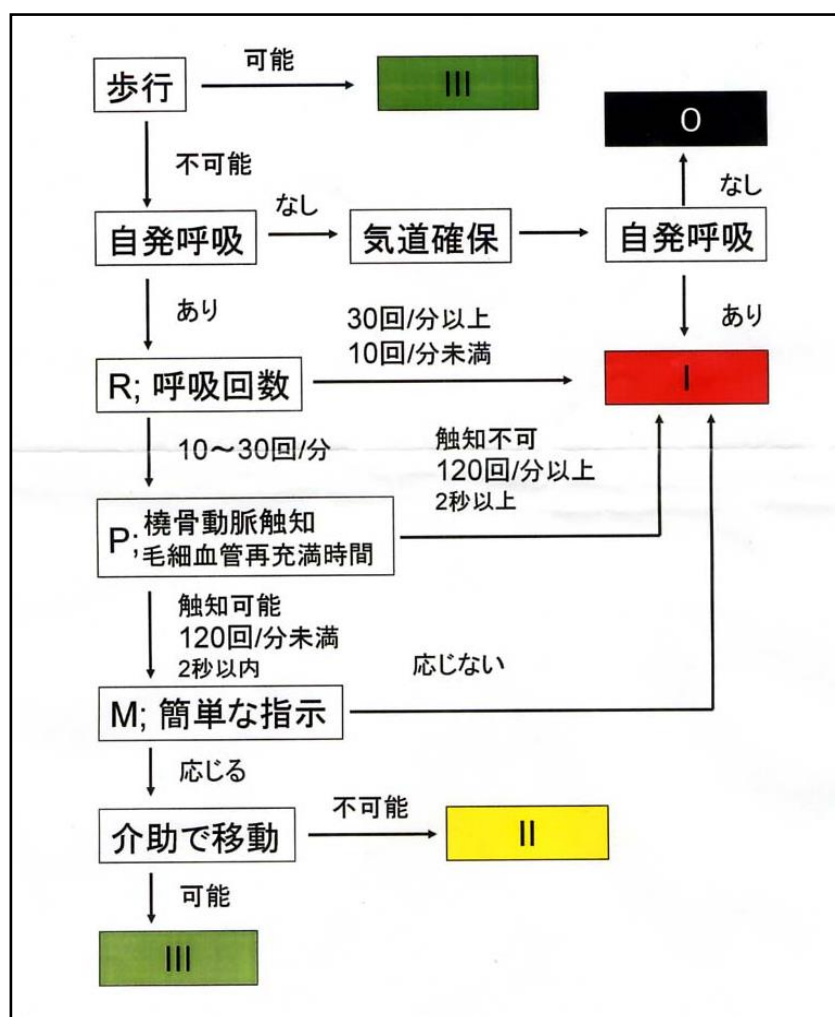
歩行
可能
III
0
不可能
なし
自発呼吸
なし
気道確保
自発呼吸
あり
30回/分以上
10回/分未満
あり
R; 呼吸回数
I
10〜30回/分
触知不可
120回/分以上
2秒以上
P; 橈骨動脈触知
毛細血管再充満時間
触知可能
120回/分未満
2秒以内
応じない
M; 簡単な指示
応じる
不可能
介助で移動
II
可能
III